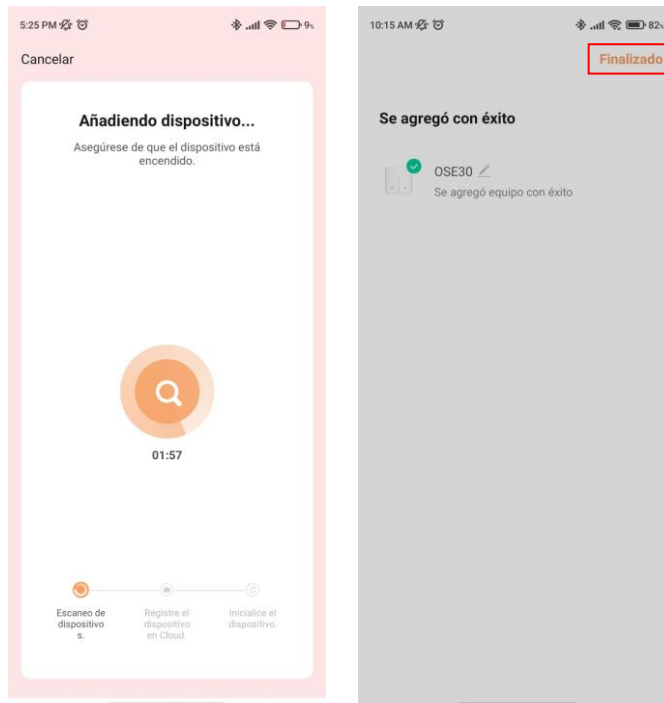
5:25 PM

9%

Cancelar

Añadiendo dispositivo...

Asegúrese de que el dispositivo está encendido.

01:57

Escaneo de dispositivo s.

Registre el dispositivo en Cloud.

Inicialice el dispositivo.

10:15 AM

82

Finalizado

Se agregó con éxito

OSE30

Se agregó equipo con éxito